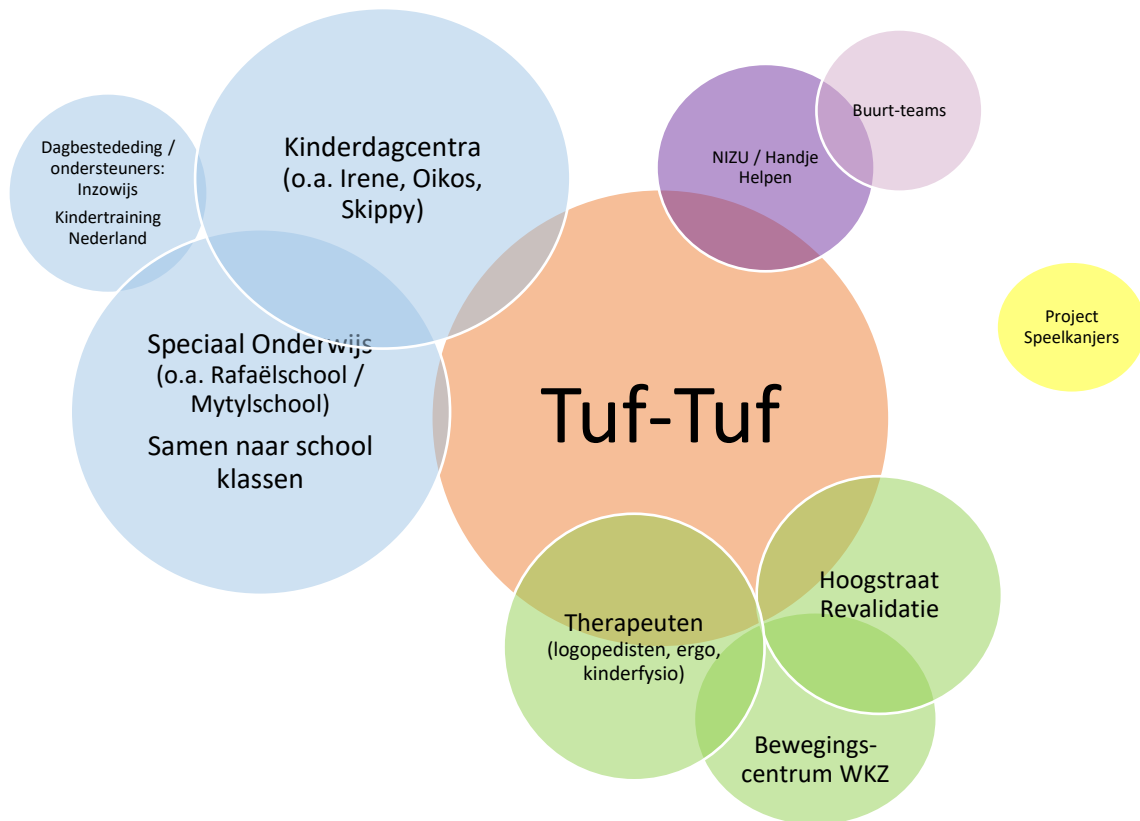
Dagbestededing / ondersteuners: Inzowijs

Kindertraining Nederland

Kinderdagcentra (o.a. Irene, Oikos, Skippy)

NIZU / Handje Helpen

Buurt-teams

Speciaal Onderwijs (o.a. Rafaëlschool / Mytylschool)

Samen naar school klassen

Tuf-Tuf

Project Speelkanjers

Therapeuten (logopedisten, ergo, kinderfysio)

Hoogstraat Revalidatie

Bewegings-centrum WKZ